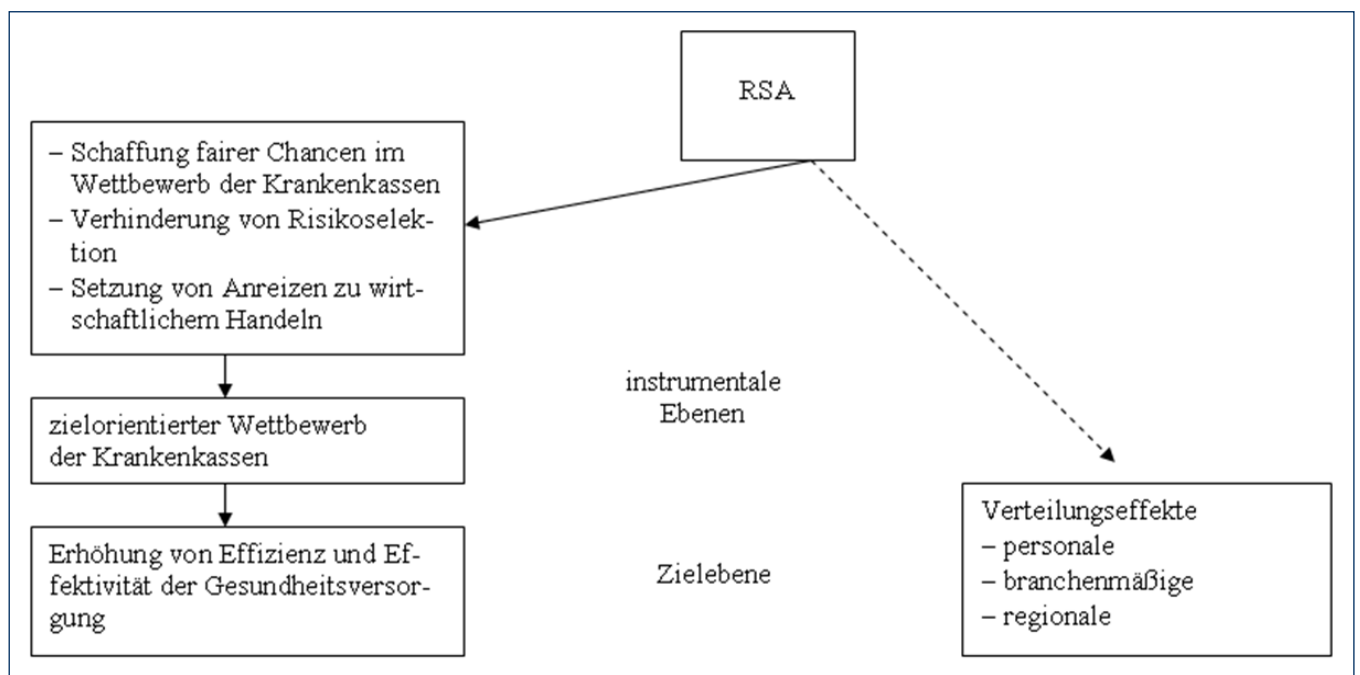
RSA

– Schaffung fairer Chancen im Wettbewerb der Krankenkassen
– Verhinderung von Risikoselektion
– Setzung von Anreizen zu wirtschaftlichem Handeln

zielorientierter Wettbewerb der Krankenkassen

Erhöhung von Effizienz und Effektivität der Gesundheitsversorgung

instrumentale Ebenen

Zielebene

Verteilungseffekte
– personale
– branchenmäßige
– regionale